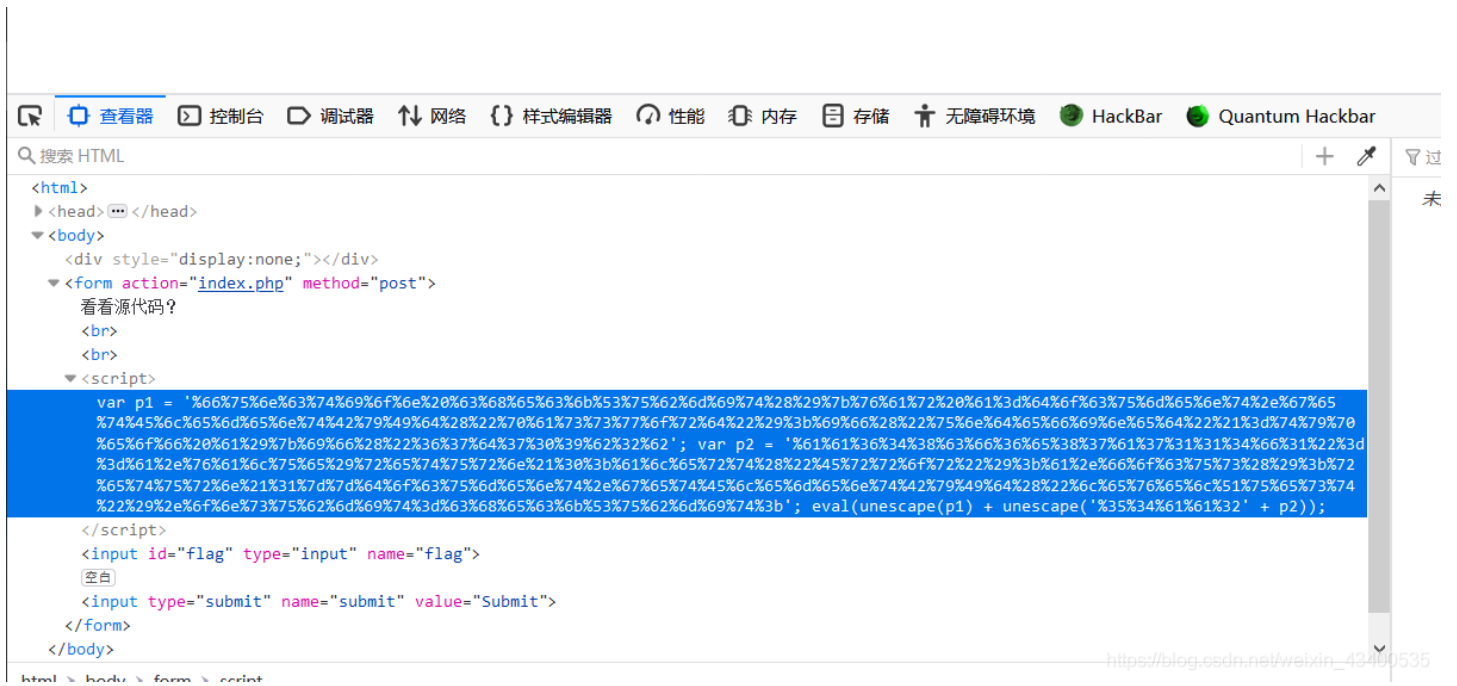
查看器 控制台 调试器 网络 { } 样式编辑器 性能 内存 存储 无障碍环境 HackBar Quantum Hackbar

搜索 HTML

过

未

<html>
<head> ⋯ </head>
<body>
<div style="display:none;"></div>
<form action="index.php" method="post">
看看源代码？
<br>
<br>
<script>
var p1 = '%66%75%6e%63%74%69%6f%6e%20%63%68%65%63%6b%53%75%62%6d%69%74%28%29%7b%76%61%72%20%61%3d%64%6f%63%75%6d%65%6e%74%2e%67%65%74%45%6c%65%6d%65%6e%74%42%79%49%64%28%22%70%61%73%73%77%6f%72%64%22%29%3b%69%66%28%22%75%6e%64%65%66%69%6e%65%64%22%21%3d%74%79%70%65%6f%66%20%61%29%7b%69%66%28%22%36%37%64%37%30%39%62%32%62'; var p2 = '%61%61%36%34%38%63%66%36%65%38%37%61%37%31%31%34%66%31%22%3d%3d%61%2e%76%61%6c%75%65%29%72%65%74%75%72%6e%21%30%3b%61%6c%65%72%74%28%22%45%72%72%6f%72%22%29%3b%61%2e%66%6f%63%75%73%28%29%3b%72%65%74%75%72%6e%21%31%7d%7d%64%6f%63%75%6d%65%6e%74%2e%67%65%74%45%6c%65%6d%65%6e%74%42%79%49%64%28%22%6c%65%76%65%6c%51%75%65%73%74%22%29%2e%6f%6e%73%75%62%6d%69%74%3d%63%68%65%63%6b%53%75%62%6d%69%74%3b'; eval(unescape(p1) + unescape('%35%34%61%61%32' + p2));
</script>
<input id="flag" type="input" name="flag">
空白
<input type="submit" name="submit" value="Submit">
</form>
</body>

html > body > form > script

https://blog.csdn.net/weixin_43400535